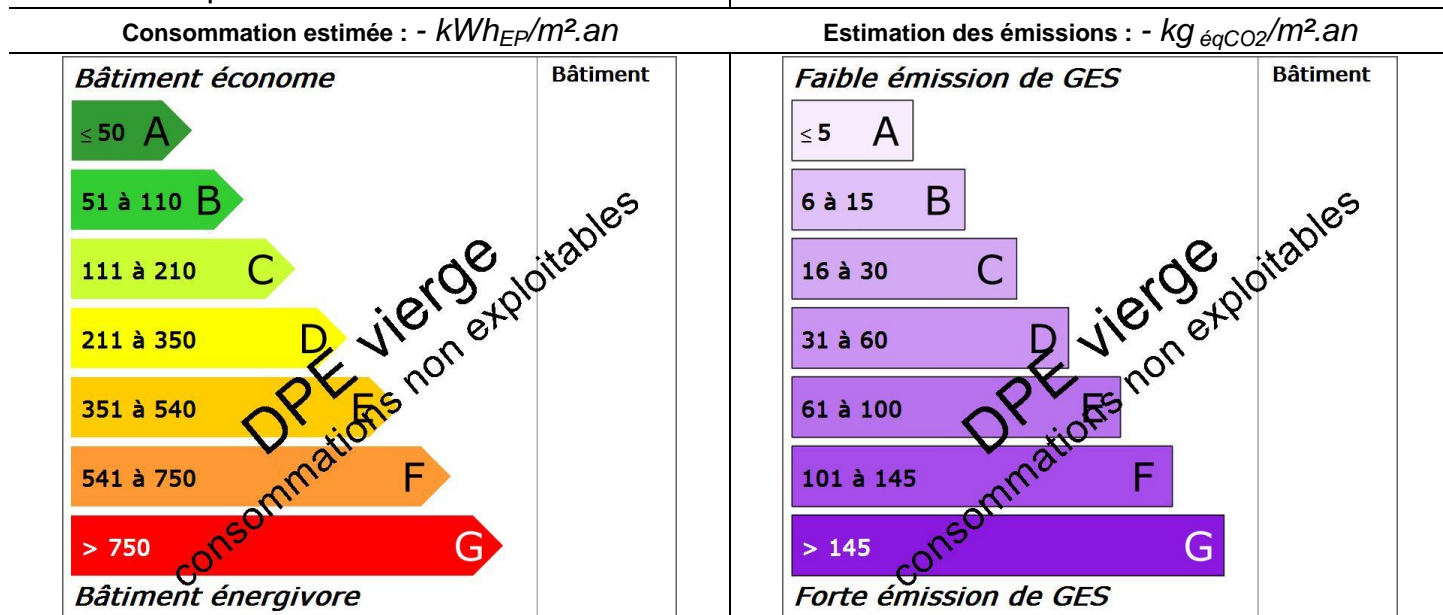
Consommation estimée : - $kWh_{EP}$/m².an

Bâtiment économe

Bâtiment

≤ 50 A

51 à 110 B

111 à 210 C

211 à 350 D

351 à 540 E

541 à 750 F

> 750 G

Bâtiment énergivore

DPE vierge
consommations non exploitables

Estimation des émissions : - $kg_{éqCO2}$/m².an

Faible émission de GES

Bâtiment

≤ 5 A

6 à 15 B

16 à 30 C

31 à 60 D

61 à 100 E

101 à 145 F

> 145 G

Forte émission de GES

DPE vierge
consommations non exploitables